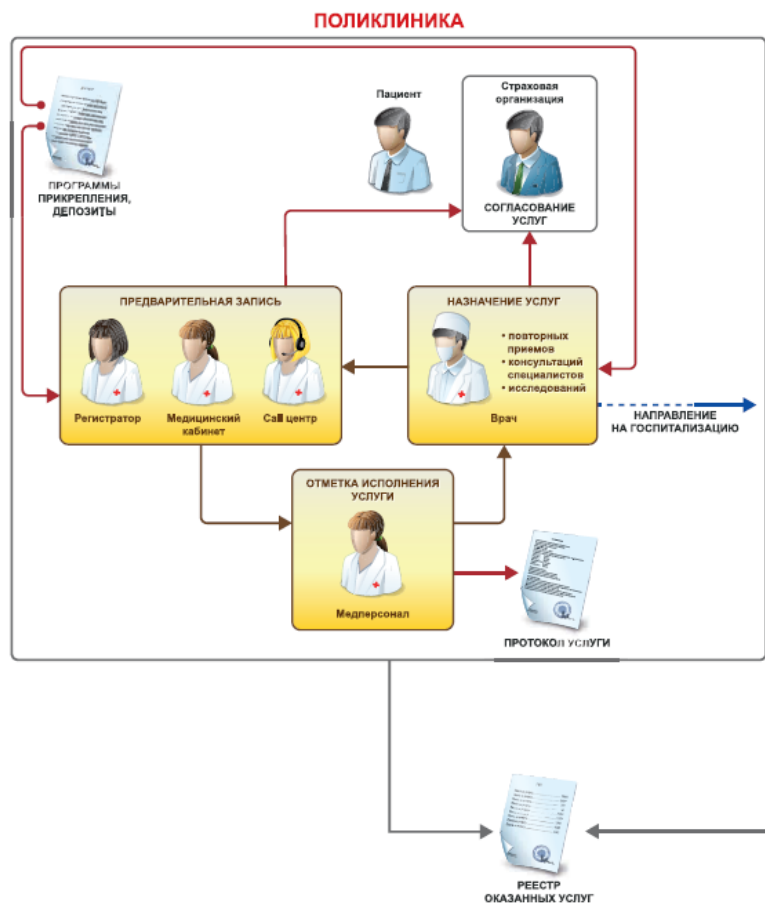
ПОЛИКЛИНИКА

ПРОГРАММЫ ПРИКРЕПЛЕНИЯ, ДЕПОЗИТЫ

Пациент

Страховая организация

СОГЛАСОВАНИЕ УСЛУГ

ПРЕДВАРИТЕЛЬНАЯ ЗАПИСЬ

Регистратор

Медицинский кабинет

Call центр

НАЗНАЧЕНИЕ УСЛУГ

• повторных приемов
• консультаций специалистов
• исследований

Врач

НАПРАВЛЕНИЕ НА ГОСПИТАЛИЗАЦИЮ

ОТМЕТКА ИСПОЛНЕНИЯ УСЛУГИ

Медперсонал

ПРОТОКОЛ УСЛУГИ

РЕЕСТР ОКАЗАННЫХ УСЛУГ